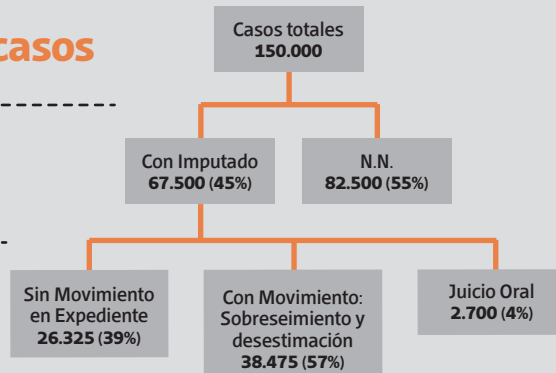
casos

Casos totales
150.000

Con Imputado
67.500 (45%)

N.N.
82.500 (55%)

Sin Movimiento en Expediente
26.325 (39%)

Con Movimiento: Sobreseimiento y desestimación
38.475 (57%)

Juicio Oral
2.700 (4%)